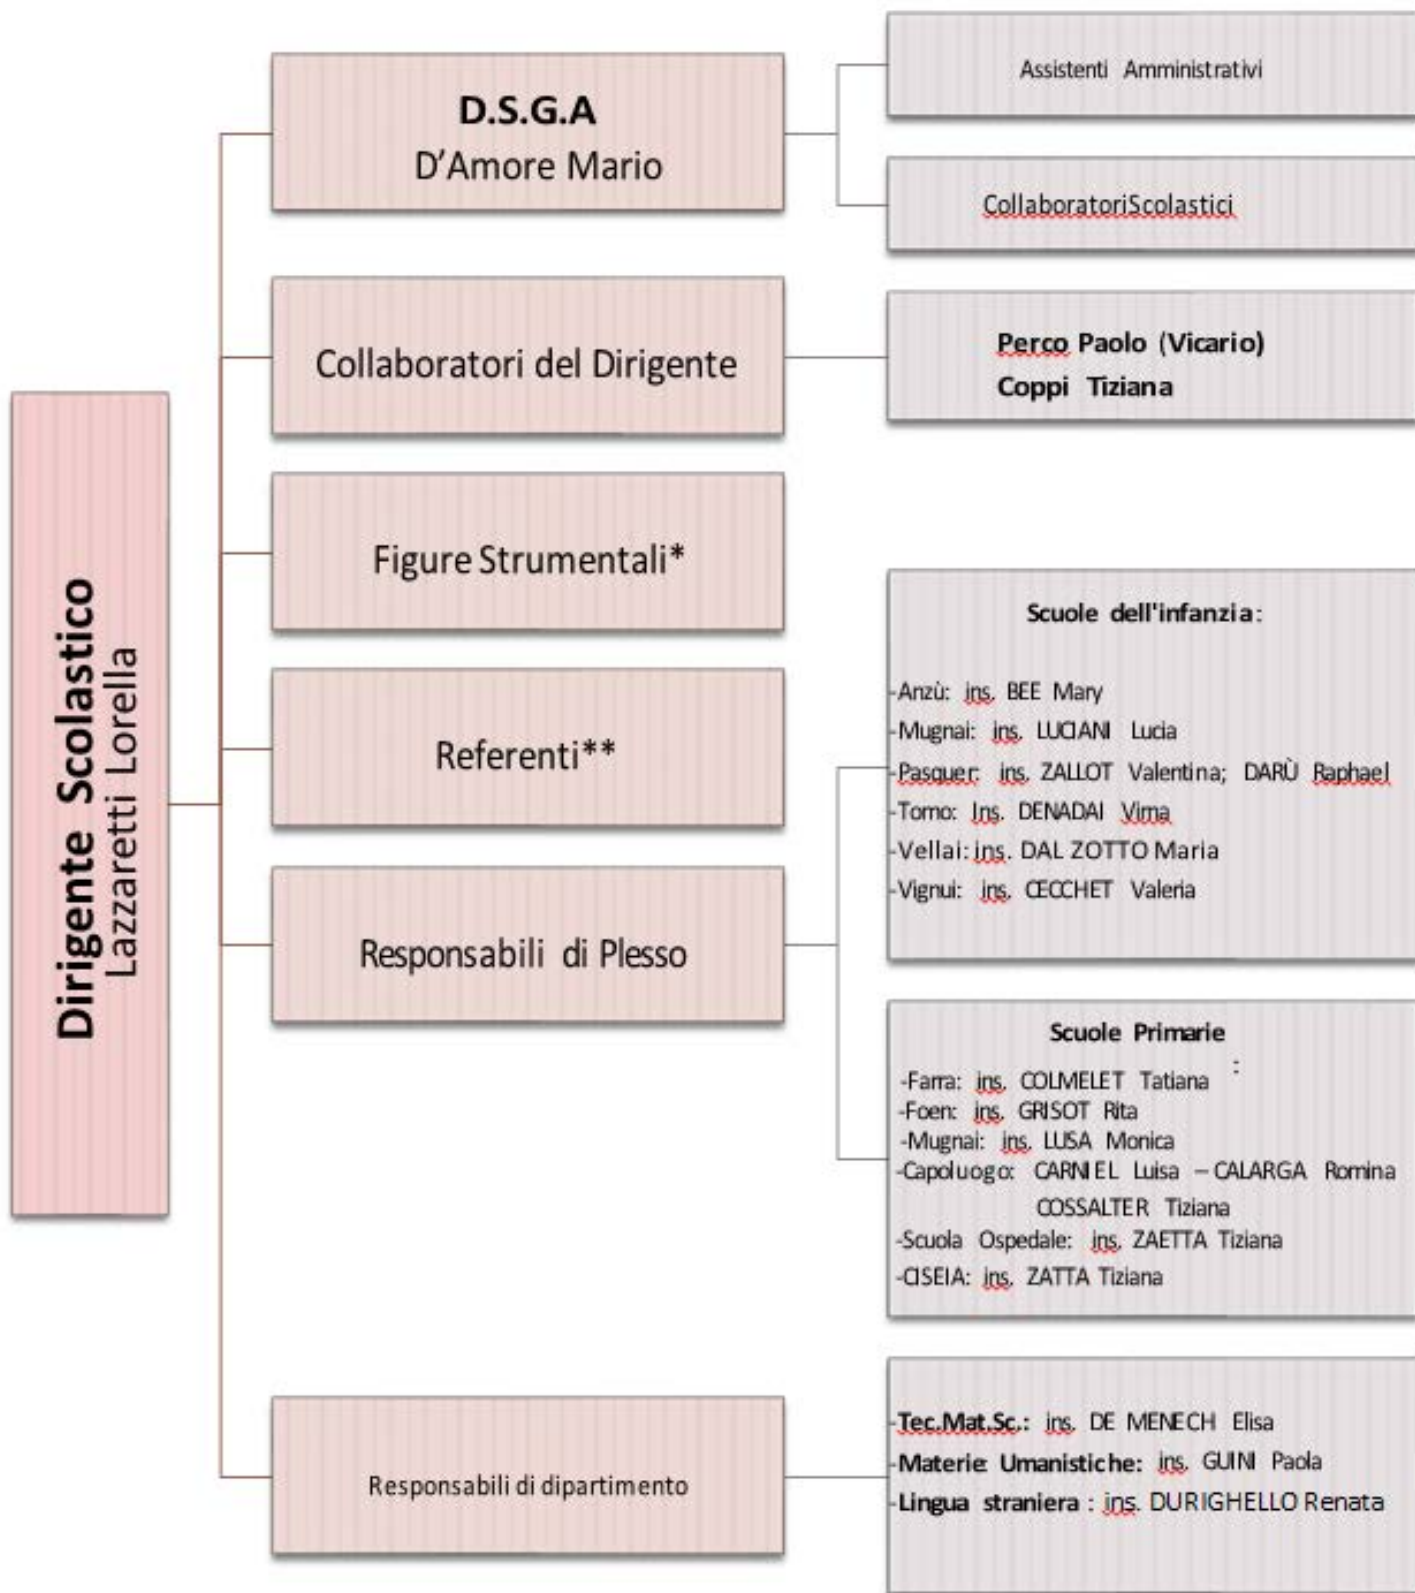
Dirigente Scolastico
Lazzaretti Lorella

D.S.G.A
D'Amore Mario

Assistenti Amministrativi

CollaboratoriScolastici

Collaboratori del Dirigente

Perco Paolo (Vicario)
Coppi Tiziana

Figure Strumentali*

Referenti**

Responsabili di Plesso

Scuole dell'infanzia:

-Anzù: ins. BEE Mary
-Mugnai: ins. LUCIANI Lucia
-Pasquer: ins. ZALLOT Valentina; DARÙ Raphael
-Tomo: Ins. DENADAI Vima
-Vellai: ins. DAL ZOTTO Maria
-Vignui: ins. CECCHET Valeria

Scuole Primarie
-Farra: ins. COLMELET Tatiana :
-Foen: ins. GRISOT Rita
-Mugnai: ins. LUSA Monica
-Capoluogo: CARNIEL Luisa – CALARGA Romina COSSALTER Tiziana
-Scuola Ospedale: ins. ZAETTA Tiziana
-CISEIA: ins. ZATTA Tiziana

Responsabili di dipartimento

-Tec.Mat.Sc.: ins. DE MENECH Elisa
-Materie Umanistiche: ins. GUIN Paola
-Lingua straniera : ins. DURIGHELLO Renata